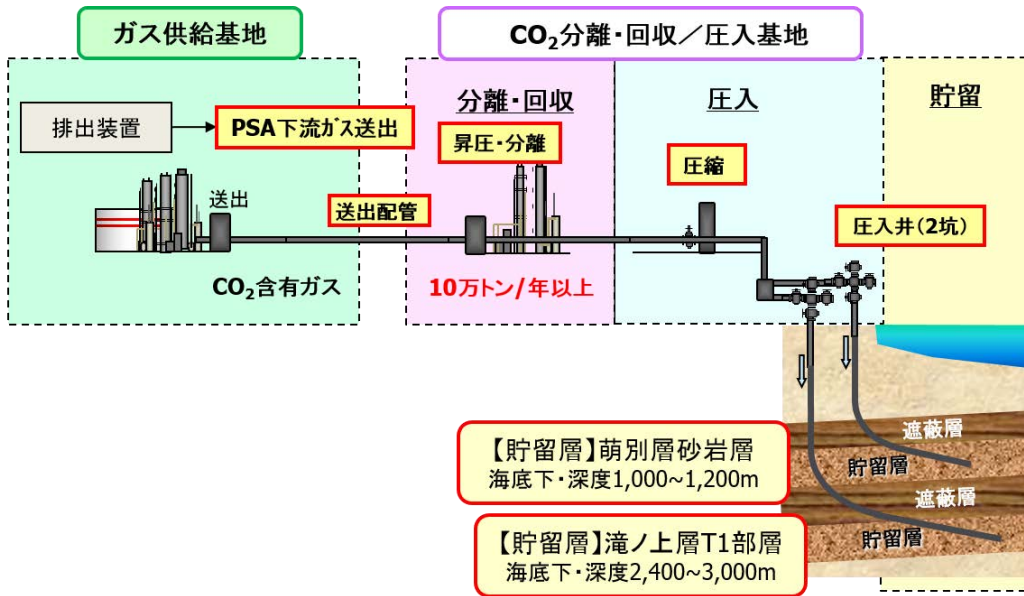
ガス供給基地

$CO_2$分離・回収／圧入基地

排出装置

PSA下流ガス送出

送出

送出配管

$CO_2$含有ガス

分離・回収

昇圧・分離

10万トン/年以上

圧入

圧縮

貯留

圧入井(2坑)

遮蔽層

貯留層

遮蔽層

貯留層

【貯留層】萌別層砂岩層
海底下・深度1,000~1,200m

【貯留層】滝ノ上層T1部層
海底下・深度2,400~3,000m